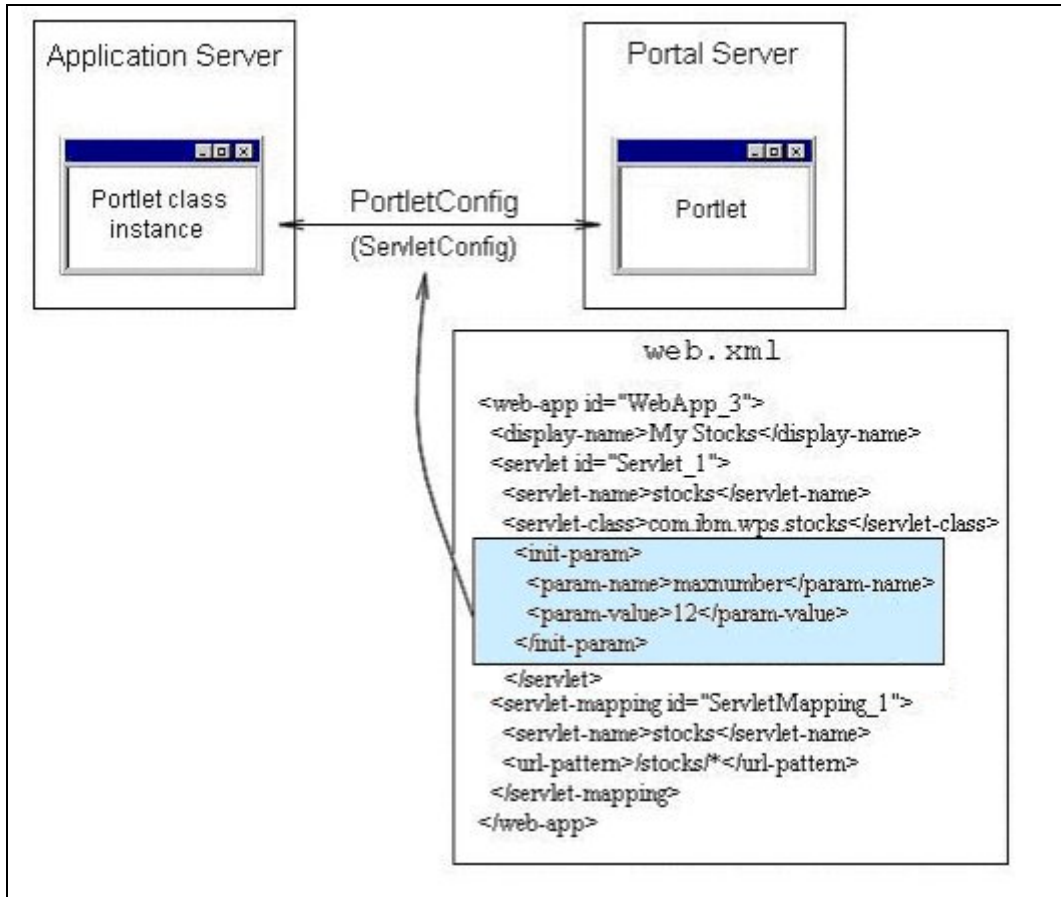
Application Server

Portlet class instance

PortletConfig
(ServletConfig)

Portal Server

Portlet

web.xml

<web-app id="WebApp_3">
<display-name>My Stocks</display-name>
<servlet id="Servlet_1">
<servlet-name>stocks</servlet-name>
<servlet-class>com.ibm.wps.stocks</servlet-class>
<init-param>
<param-name>maxnumber</param-name>
<param-value>12</param-value>
</init-param>
</servlet>
<servlet-mapping id="ServletMapping_1">
<servlet-name>stocks</servlet-name>
<url-pattern>/stocks/*</url-pattern>
</servlet-mapping>
</web-app>